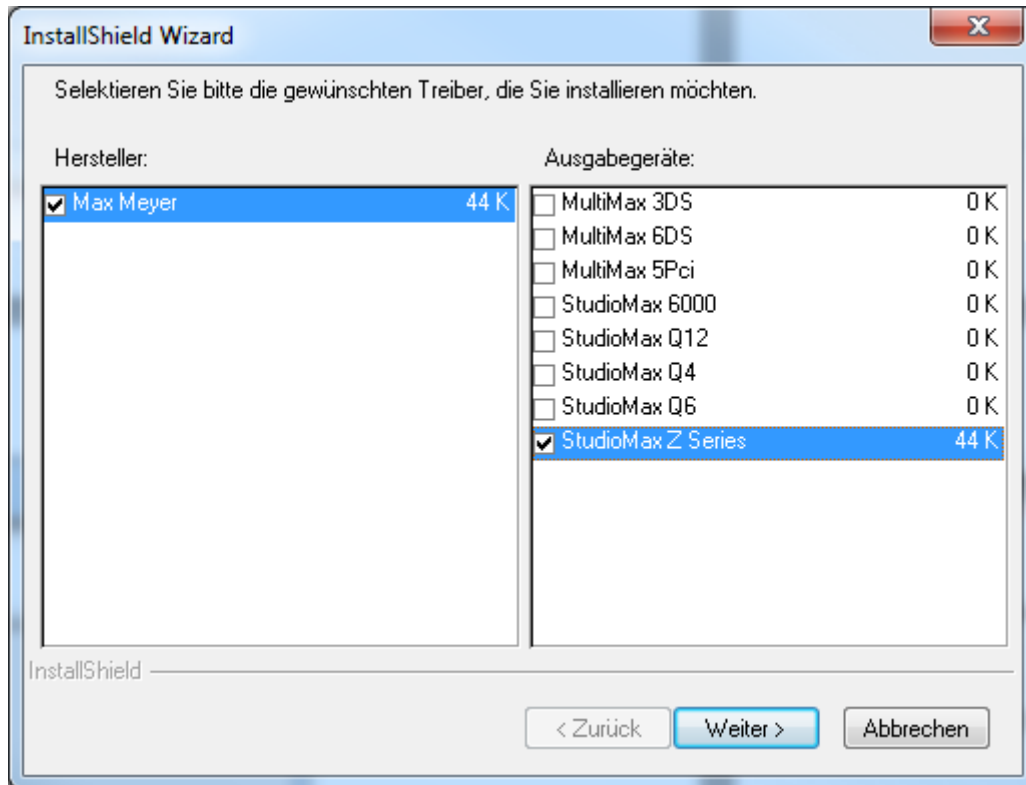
InstallShield Wizard

Selektieren Sie bitte die gewünschten Treiber, die Sie installieren möchten.

Hersteller:

Max Meyer 44 K

Ausgabegeräte:

MultiMax 3DS 0 K
MultiMax 6DS 0 K
MultiMax 5Pci 0 K
StudioMax 6000 0 K
StudioMax Q12 0 K
StudioMax Q4 0 K
StudioMax Q6 0 K
StudioMax Z Series 44 K

InstallShield

< Zurück
Weiter >
Abbrechen